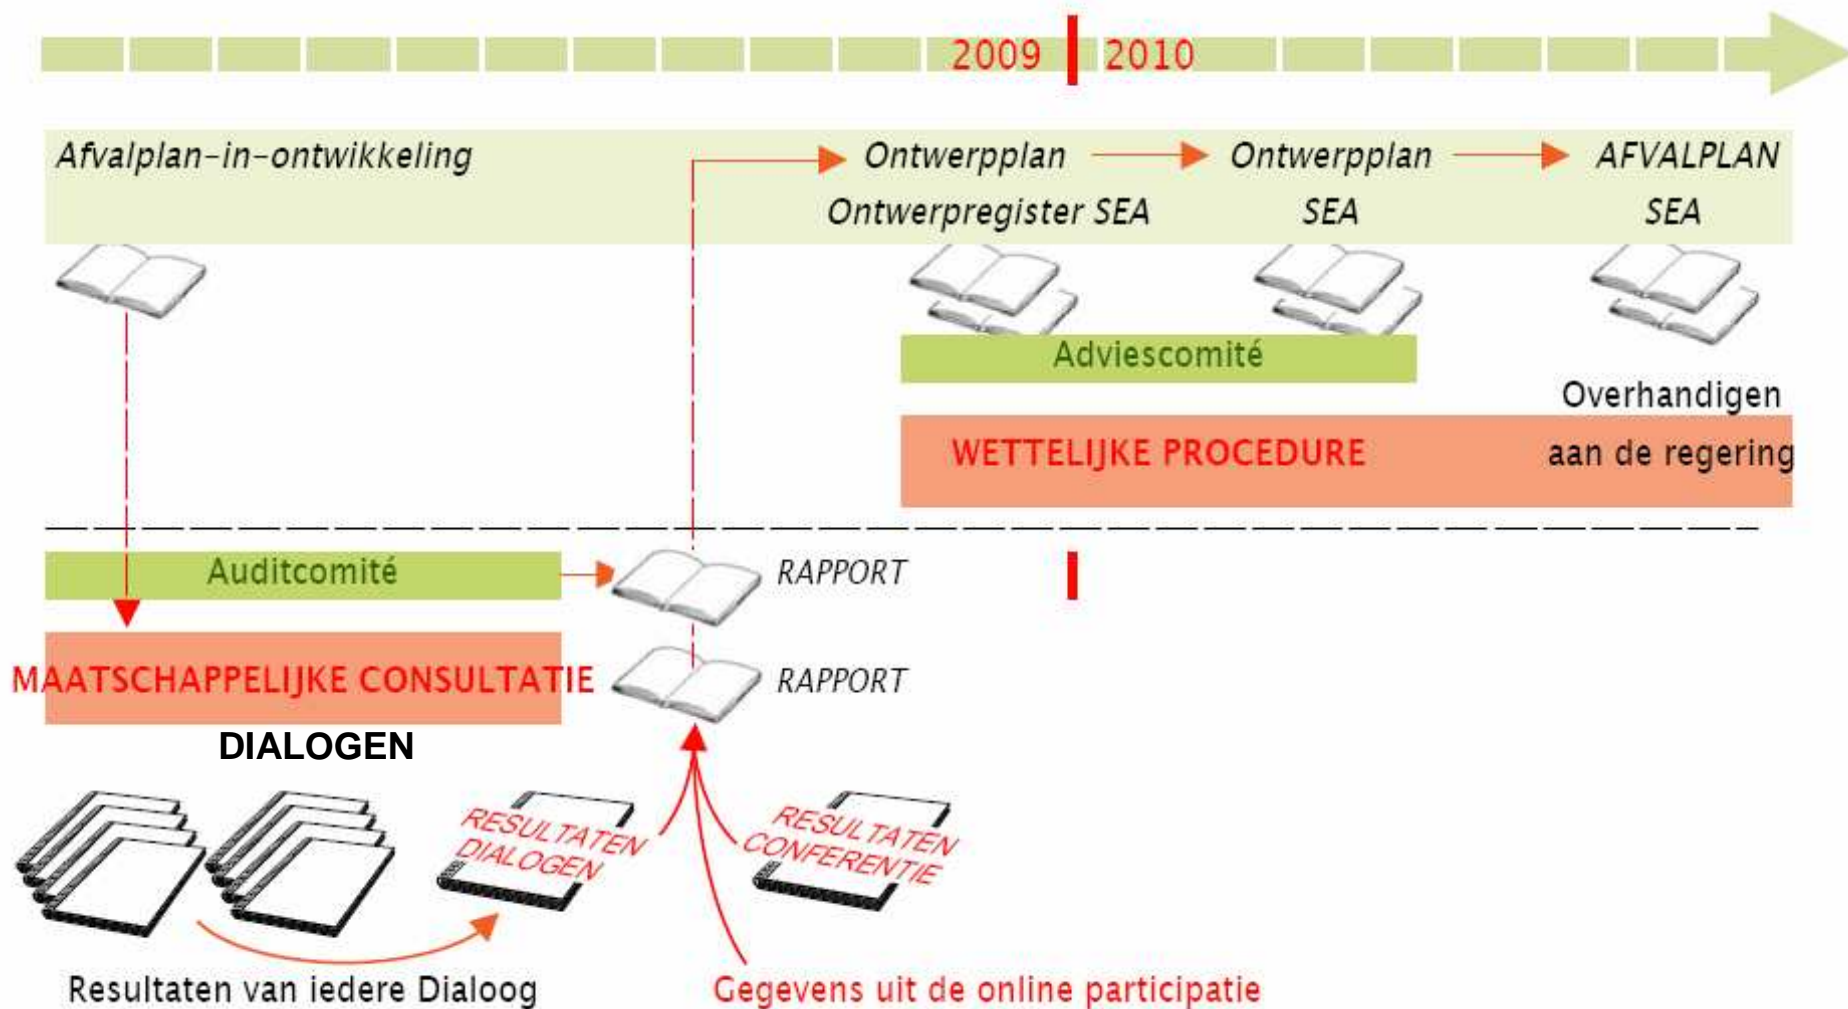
2009 2010

Afvalplan-in-ontwikkeling

Ontwerpplan
Ontwerpregister SEA

Ontwerpplan
SEA

AFVALPLAN
SEA

Adviescomité

Overhandigen aan de regering

WETTELIJKE PROCEDURE

Auditcomité

RAPPORT

MAATSCHAPPELIJKE CONSULTATIE

RAPPORT

DIALOGEN

RESULTATEN DIALOGEN

RESULTATEN CONFERENTIE

Resultaten van iedere Dialoog

Gegevens uit de online participatie